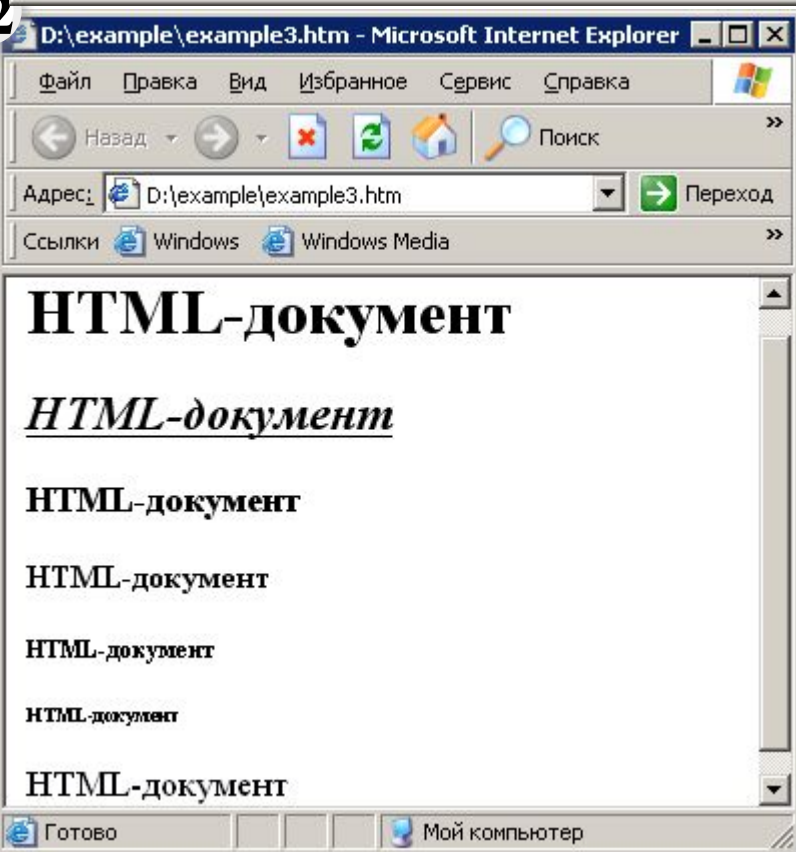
D:\example\example3.htm - Microsoft Internet Explorer

Файл Правка Вид Избранное Сервис Справка

Назад Поиск

Адрес: D:\example\example3.htm Переход

Ссылки Windows Windows Media

HTML-документ

*HTML-документ*

HTML-документ

HTML-документ

HTML-документ

HTML-документ

HTML-документ

Готово Мой компьютер